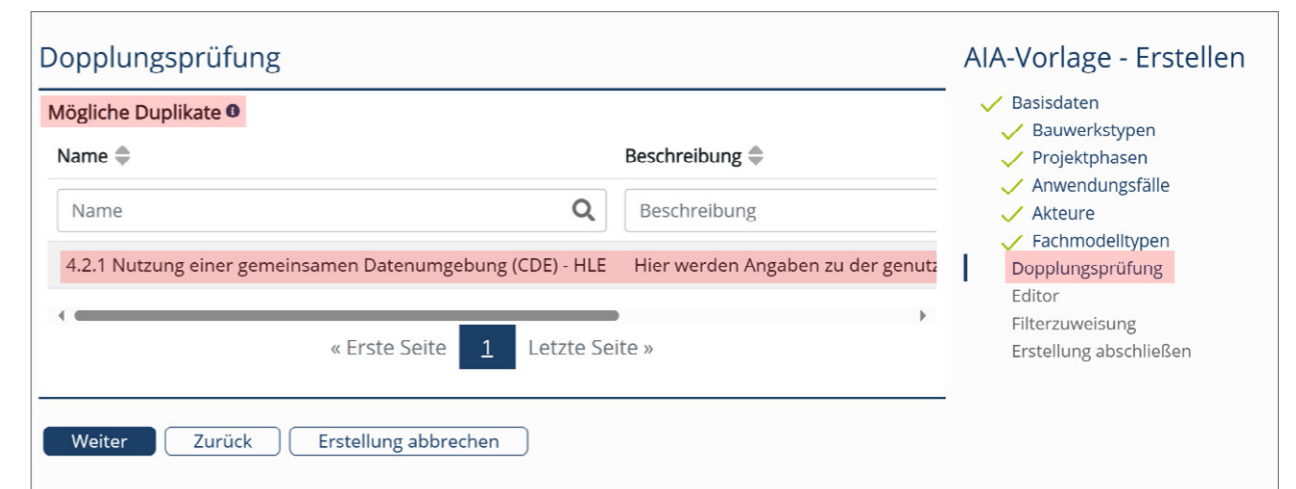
Dopplungsprüfung

Mögliche Duplikate

| Name | Beschreibung |
|---|---|
| Name | Beschreibung |
| 4.2.1 Nutzung einer gemeinsamen Datenumgebung (CDE) - HLE | Hier werden Angaben zu der genutz |

« Erste Seite 1 Letzte Seite »

Weiter Zurück Erstellung abbrechen

AIA-Vorlage - Erstellen

Basisdaten
Bauwerkstypen
Projektphasen
Anwendungsfälle
Akteure
Fachmodelltypen
Dopplungsprüfung
Editor
Filterzuweisung
Erstellung abschließen